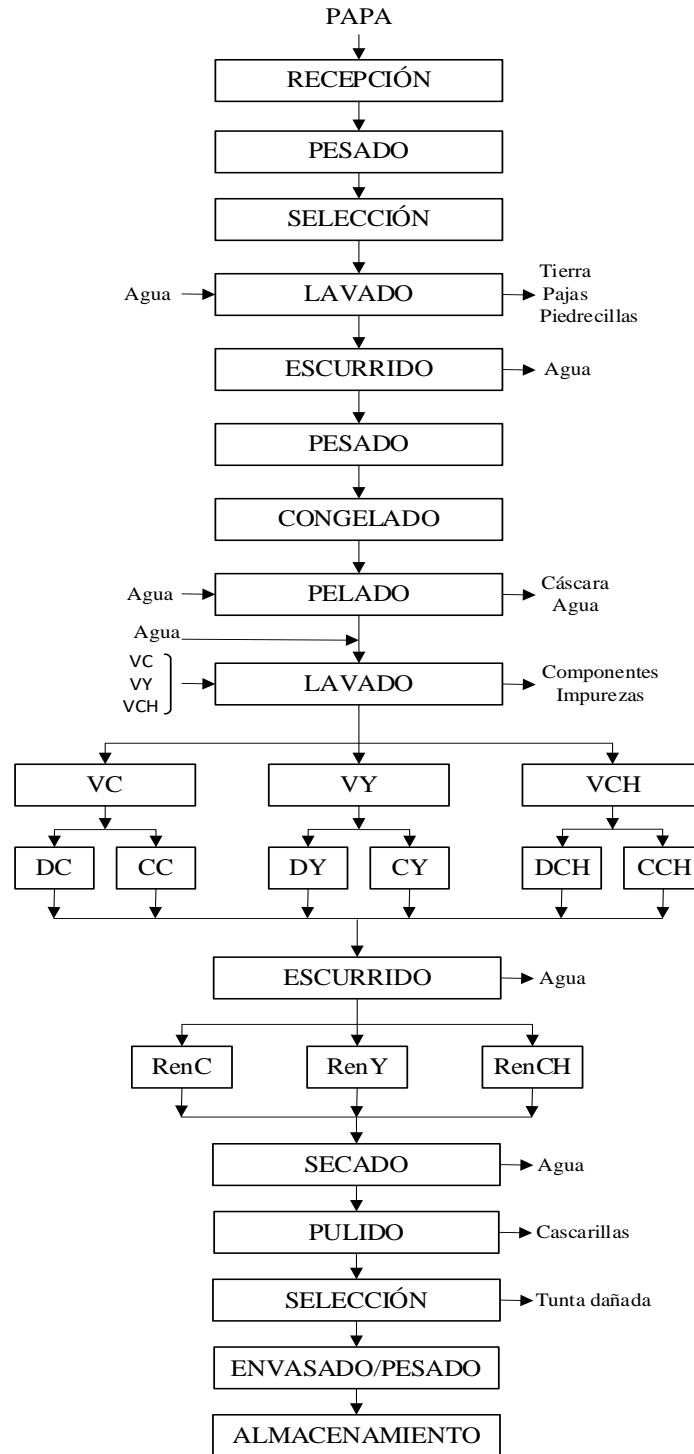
PAPA

RECEPCIÓN

PESADO

SELECCIÓN

Agua

LAVADO

Tierra
Pajas
Piedrecillas

ESCURRIDO

Agua

PESADO

CONGELADO

Agua

PELADO

Cáscara
Agua

Agua

VC
VY
VCH

LAVADO

Componentes
Impurezas

VC

VY

VCH

DC

CC

DY

CY

DCH

CCH

ESCURRIDO

Agua

RenC

RenY

RenCH

SECADO

Agua

PULIDO

Cascarillas

SELECCIÓN

Tunta dañada

ENVASADO/PESADO

ALMACENAMIENTO